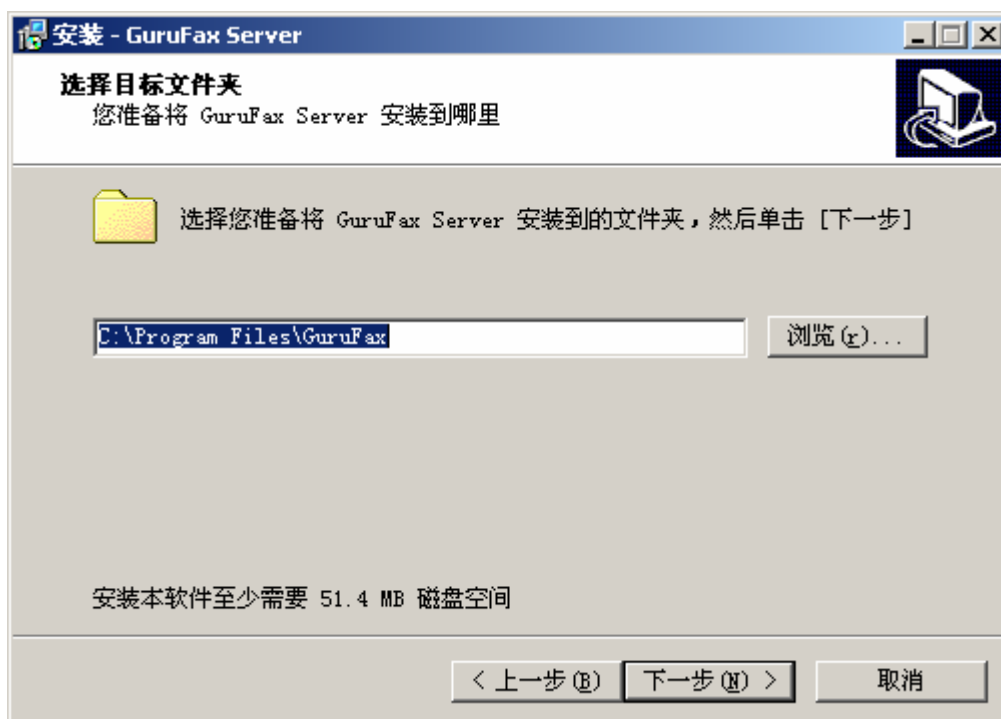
安装 - GuruFax Server

选择目标文件夹
您准备将 GuruFax Server 安装到哪里

选择您准备将 GuruFax Server 安装到的文件夹，然后单击 [下一步]

C:\Program Files\GuruFax

浏览(r)...

安装本软件至少需要 51.4 MB 磁盘空间

< 上一步(B)　下一步(N) >　取消